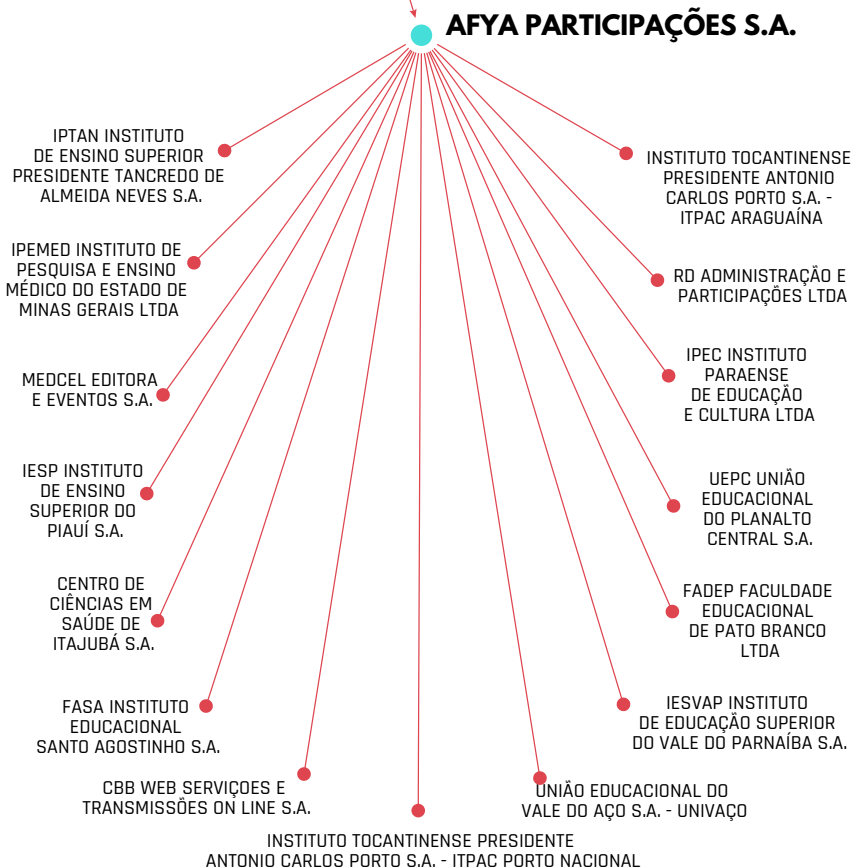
AFYA PARTICIPAÇÕES S.A.

IPTAN INSTITUTO DE ENSINO SUPERIOR PRESIDENTE TANCREDO DE ALMEIDA NEVES S.A.

INSTITUTO TOCANTINENSE PRESIDENTE ANTONIO CARLOS PORTO S.A. - ITPAC ARAGUAÍNA

IPEMED INSTITUTO DE PESQUISA E ENSINO MÉDICO DO ESTADO DE MINAS GERAIS LTDA

RD ADMINISTRAÇÃO E PARTICIPAÇÕES LTDA

MEDCEL EDITORA E EVENTOS S.A.

IPEC INSTITUTO PARAENSE DE EDUCAÇÃO E CULTURA LTDA

IESP INSTITUTO DE ENSINO SUPERIOR DO PIAUÍ S.A.

UEPC UNIÃO EDUCACIONAL DO PLANALTO CENTRAL S.A.

CENTRO DE CIÊNCIAS EM SAÚDE DE ITAJUBÁ S.A.

FADEP FACULDADE EDUCACIONAL DE PATO BRANCO LTDA

FASA INSTITUTO EDUCACIONAL SANTO AGOSTINHO S.A.

IESVAP INSTITUTO DE EDUCAÇÃO SUPERIOR DO VALE DO PARNAÍBA S.A.

CBB WEB SERVIÇOES E TRANSMISSÕES ON LINE S.A.

UNIÃO EDUCACIONAL DO VALE DO AÇO S.A. - UNIVAÇO

INSTITUTO TOCANTINENSE PRESIDENTE ANTONIO CARLOS PORTO S.A. - ITPAC PORTO NACIONAL